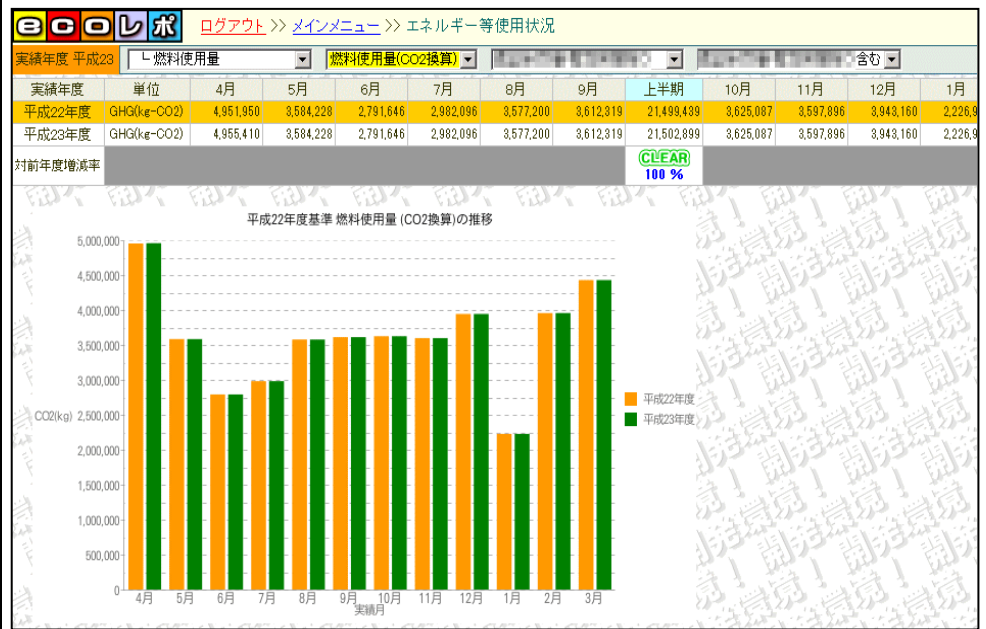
ecoレポ ログアウト >> メインメニュー >> エネルギー等使用状況

実績年度 平成23 ┗燃料使用量 燃料使用量(CO2換算) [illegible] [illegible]含む

| 実績年度 | 単位 | 4月 | 5月 | 6月 | 7月 | 8月 | 9月 | 上半期 | 10月 | 11月 | 12月 | 1月 |
|---|---|---|---|---|---|---|---|---|---|---|---|---|
| 平成22年度 | GHG(kg-CO2) | 4,951,950 | 3,584,228 | 2,791,646 | 2,982,096 | 3,577,200 | 3,612,319 | 21,499,439 | 3,625,087 | 3,597,896 | 3,943,160 | 2,226,9 |
| 平成23年度 | GHG(kg-CO2) | 4,955,410 | 3,584,228 | 2,791,646 | 2,982,096 | 3,577,200 | 3,612,319 | 21,502,899 | 3,625,087 | 3,597,896 | 3,943,160 | 2,226,9 |
| 対前年度増減率 | | | | | | | | CLEAR 100 % | | | | |

平成22年度基準 燃料使用量 (CO2換算)の推移

5,000,000
4,500,000
4,000,000
3,500,000
3,000,000
CO2(kg) 2,500,000
2,000,000
1,500,000
1,000,000
500,000
0

4月 5月 6月 7月 8月 9月 10月 11月 12月 1月 2月 3月
実績月

平成22年度
平成23年度

開発環境！